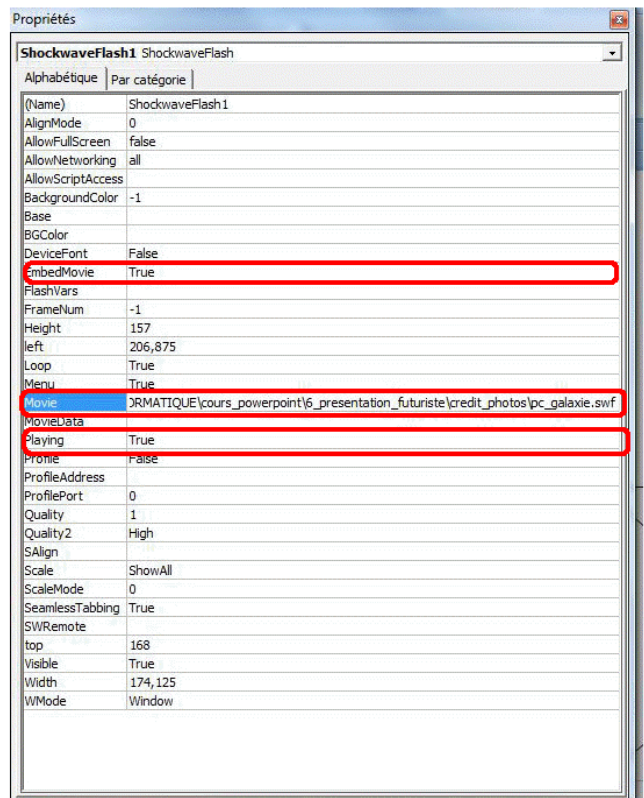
Propriétés

ShockwaveFlash1 ShockwaveFlash

Alphabétique | Par catégorie

| | |
|---|---|
| (Name) | ShockwaveFlash1 |
| AlignMode | 0 |
| AllowFullScreen | false |
| AllowNetworking | all |
| AllowScriptAccess | |
| BackgroundColor | -1 |
| Base | |
| BGColor | |
| DeviceFont | False |
| EmbedMovie | True |
| FlashVars | |
| FrameNum | -1 |
| Height | 157 |
| left | 206,875 |
| Loop | True |
| Menu | True |
| Movie | ORMATIQUE\cours_powerpoint\6_presentation_futuriste\credit_photos\pc_galaxie.swf |
| MovieData | |
| Playing | True |
| Profile | False |
| ProfileAddress | |
| ProfilePort | 0 |
| Quality | 1 |
| Quality2 | High |
| SAlign | |
| Scale | ShowAll |
| ScaleMode | 0 |
| SeamlessTabbing | True |
| SWRemote | |
| top | 168 |
| Visible | True |
| Width | 174,125 |
| WMode | Window |